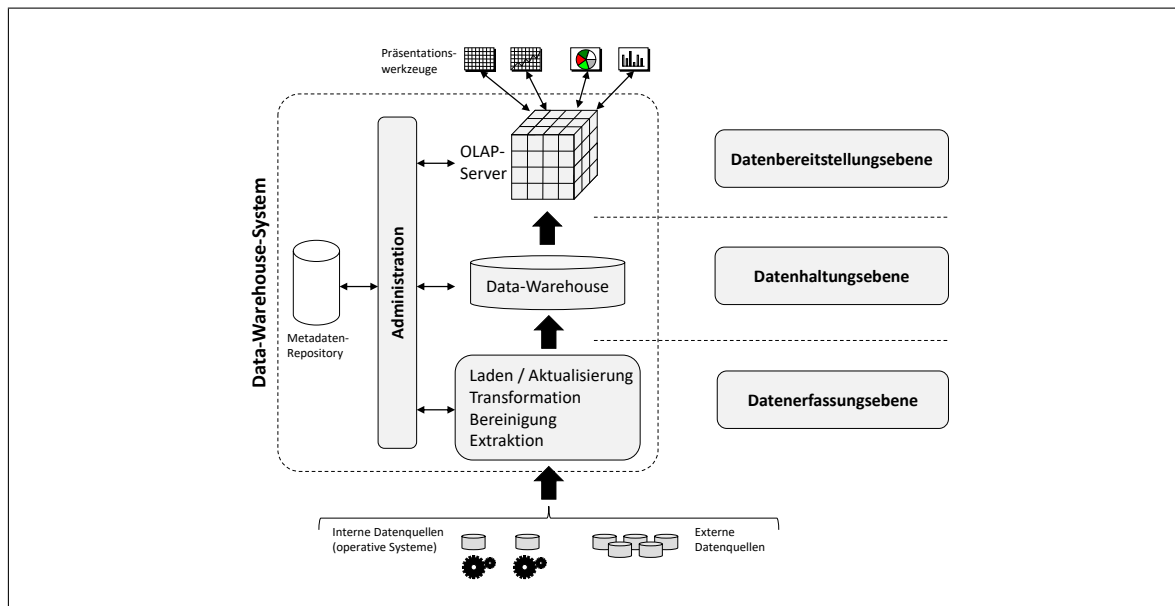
Präsentationswerkzeuge

Data-Warehouse-System

OLAP-Server

Datenbereitstellungsebene

Administration

Metadaten-Repository

Data-Warehouse

Datenhaltungsebene

Laden / Aktualisierung
Transformation
Bereinigung
Extraktion

Datenerfassungsebene

Interne Datenquellen (operative Systeme)

Externe Datenquellen